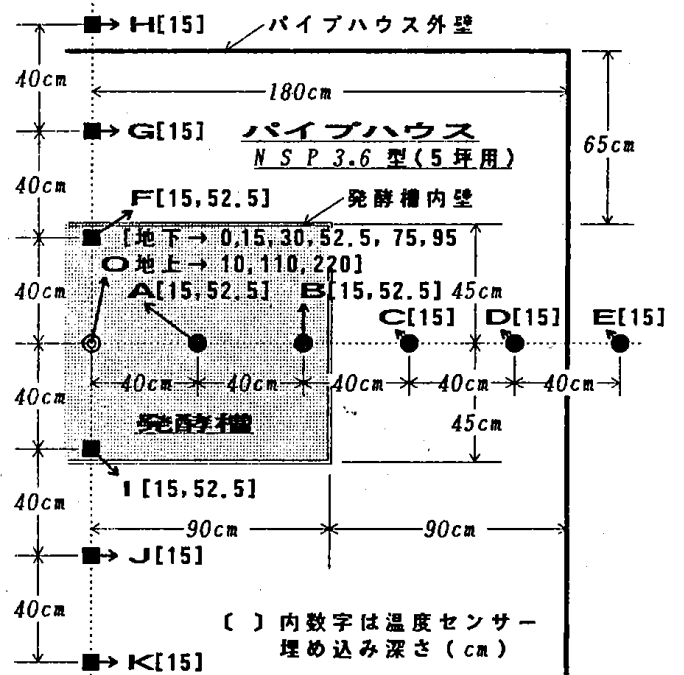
H[15]
パイプハウス外壁
40cm
180cm
G[15]
パイプハウス
NSP 3.6 型(5坪用)
65cm
40cm
F[15, 52.5]
発酵槽内壁
[地下→ 0,15,30,52.5, 75,95
O地上→ 10,110,220]
40cm
A[15,52.5]
B[15,52.5]
45cm
C[15]
D[15]
E[15]
40cm
40cm
40cm
40cm
40cm
40cm
発酵槽
45cm
40cm
I [15,52.5]
90cm
90cm
40cm
J[15]
40cm
[ ] 内数字は温度センサー埋め込み深さ(cm)
K[15]